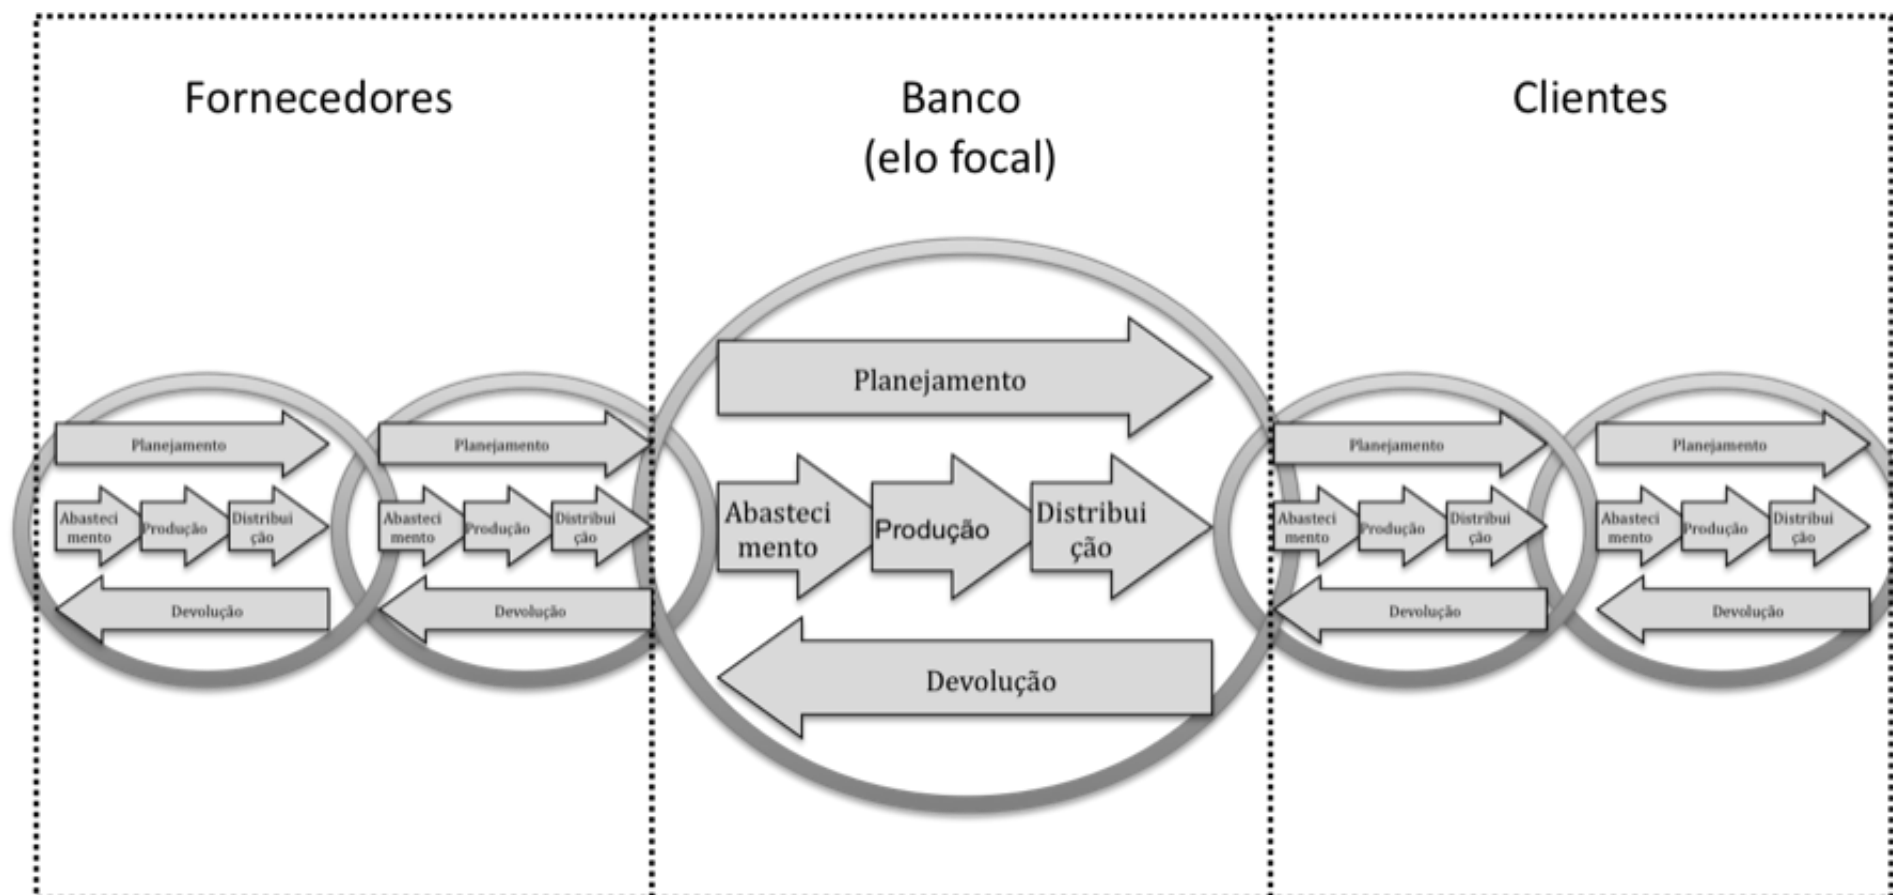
Fornecedores

Banco
(elo focal)

Clientes

Planejamento
Abastecimento
Produção
Distribuição
Devolução

Planejamento
Abastecimento
Produção
Distribuição
Devolução

Planejamento
Abastecimento
Produção
Distribuição
Devolução

Planejamento
Abastecimento
Produção
Distribuição
Devolução

Planejamento
Abastecimento
Produção
Distribuição
Devolução